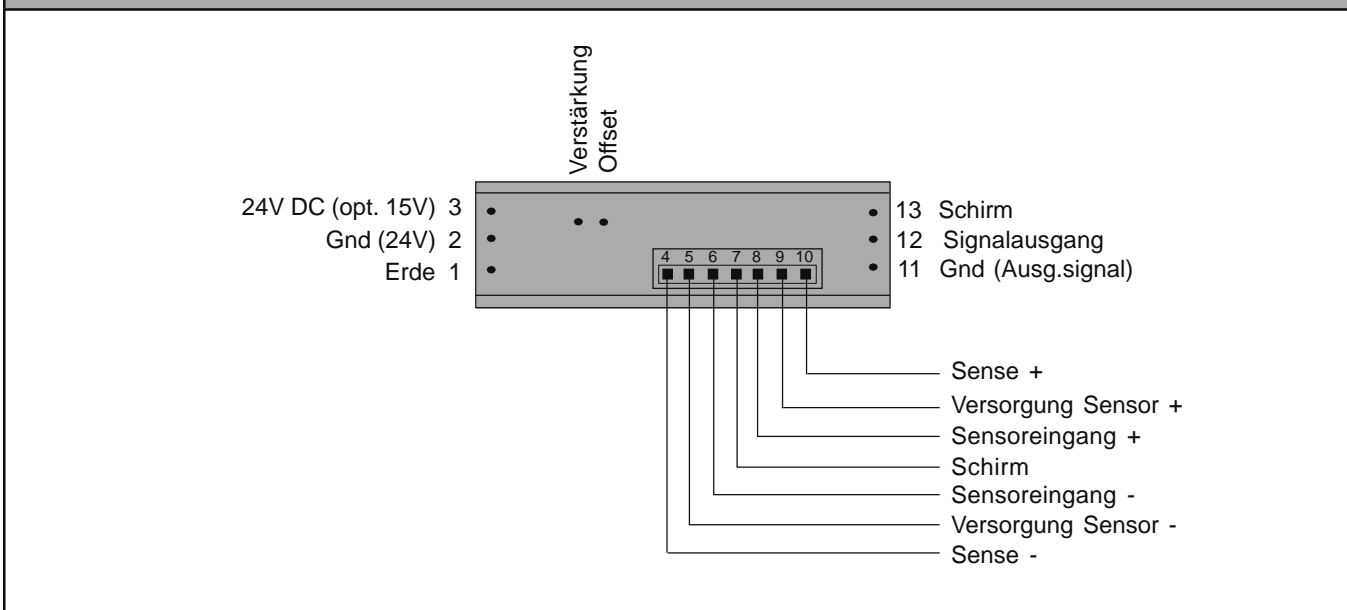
Verstärkung
Offset

24V DC (opt. 15V) 3
Gnd (24V) 2
Erde 1

13 Schirm
12 Signalausgang
11 Gnd (Ausg.signal)

4 5 6 7 8 9 10

Sense +
Versorgung Sensor +
Sensoreingang +
Schirm
Sensoreingang -
Versorgung Sensor -
Sense -